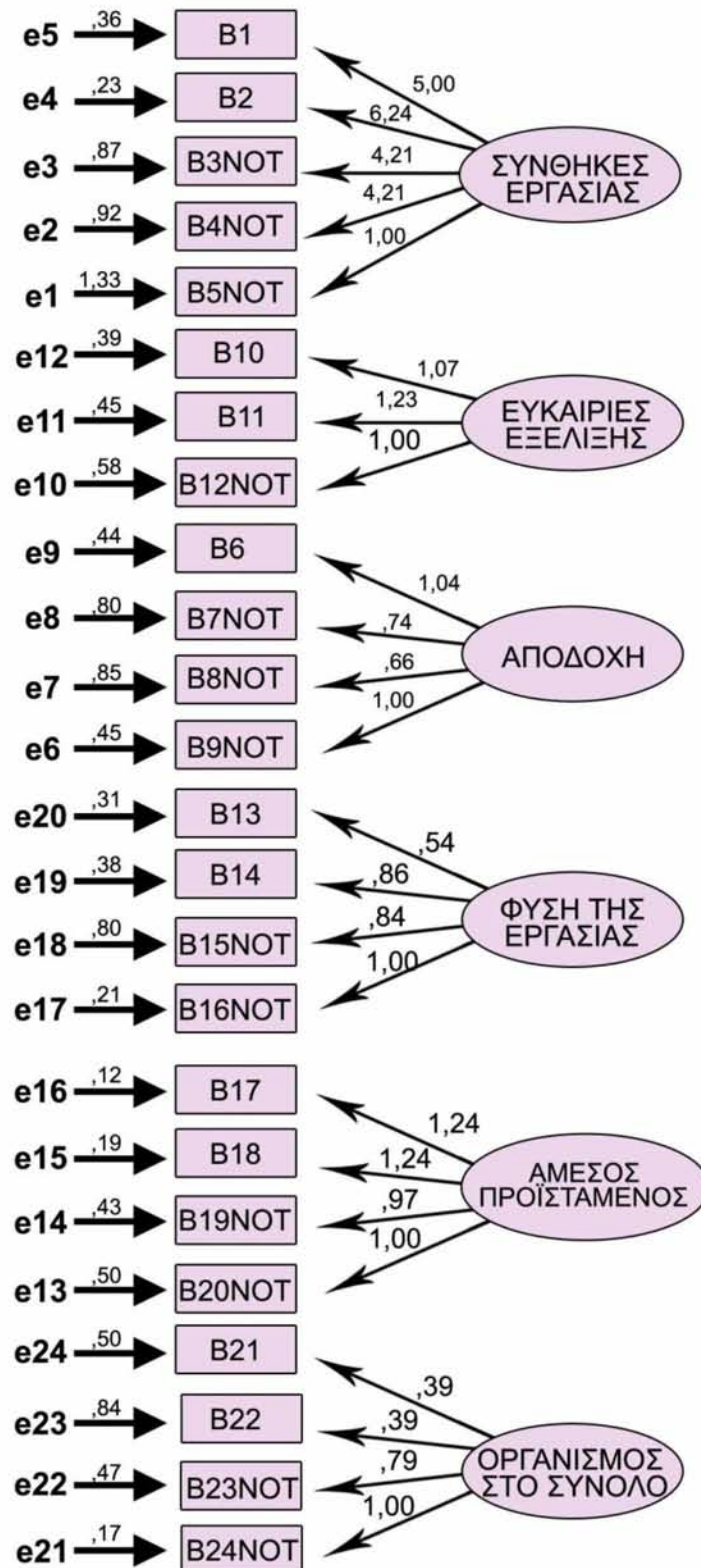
e5 ,36 B1
e4 ,23 B2
e3 ,87 B3NOT
e2 ,92 B4NOT
e1 1,33 B5NOT
5,00
6,24
4,21
4,21
1,00
ΣΥΝΘΗΚΕΣ ΕΡΓΑΣΙΑΣ

e12 ,39 B10
e11 ,45 B11
e10 ,58 B12NOT
1,07
1,23
1,00
ΕΥΚΑΙΡΙΕΣ ΕΞΕΛΙΞΗΣ

e9 ,44 B6
e8 ,80 B7NOT
e7 ,85 B8NOT
e6 ,45 B9NOT
1,04
,74
,66
1,00
ΑΠΟΔΟΧΗ

e20 ,31 B13
e19 ,38 B14
e18 ,80 B15NOT
e17 ,21 B16NOT
,54
,86
,84
1,00
ΦΥΣΗ ΤΗΣ ΕΡΓΑΣΙΑΣ

e16 ,12 B17
e15 ,19 B18
e14 ,43 B19NOT
e13 ,50 B20NOT
1,24
1,24
,97
1,00
ΑΜΕΣΟΣ ΠΡΟΪΣΤΑΜΕΝΟΣ

e24 ,50 B21
e23 ,84 B22
e22 ,47 B23NOT
e21 ,17 B24NOT
,39
,39
,79
1,00
ΟΡΓΑΝΙΣΜΟΣ ΣΤΟ ΣΥΝΟΛΟ